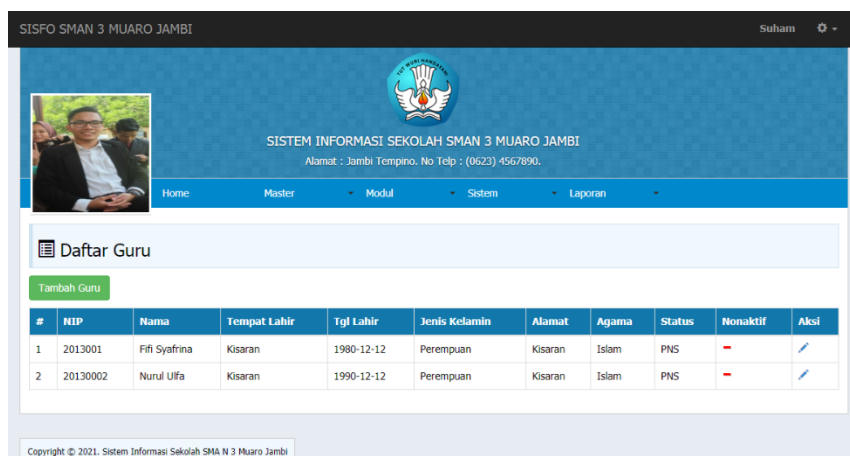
SISFO SMAN 3 MUARO JAMBI

Suham

TUT WURI HANDAYANI

SISTEM INFORMASI SEKOLAH SMAN 3 MUARO JAMBI

Alamat : Jambi Tempino. No Telp : (0623) 4567890.

Home Master Modul Sistem Laporan

Daftar Guru

Tambah Guru

| # | NIP | Nama | Tempat Lahir | Tgl Lahir | Jenis Kelamin | Alamat | Agama | Status | Nonaktif | Aksi |
|---|---|---|---|---|---|---|---|---|---|---|
| 1 | 2013001 | Fifi Syafrina | Kisaran | 1980-12-12 | Perempuan | Kisaran | Islam | PNS | | |
| 2 | 20130002 | Nurul Ulfa | Kisaran | 1990-12-12 | Perempuan | Kisaran | Islam | PNS | | |

Copyright © 2021. Sistem Informasi Sekolah SMA N 3 Muaro Jambi